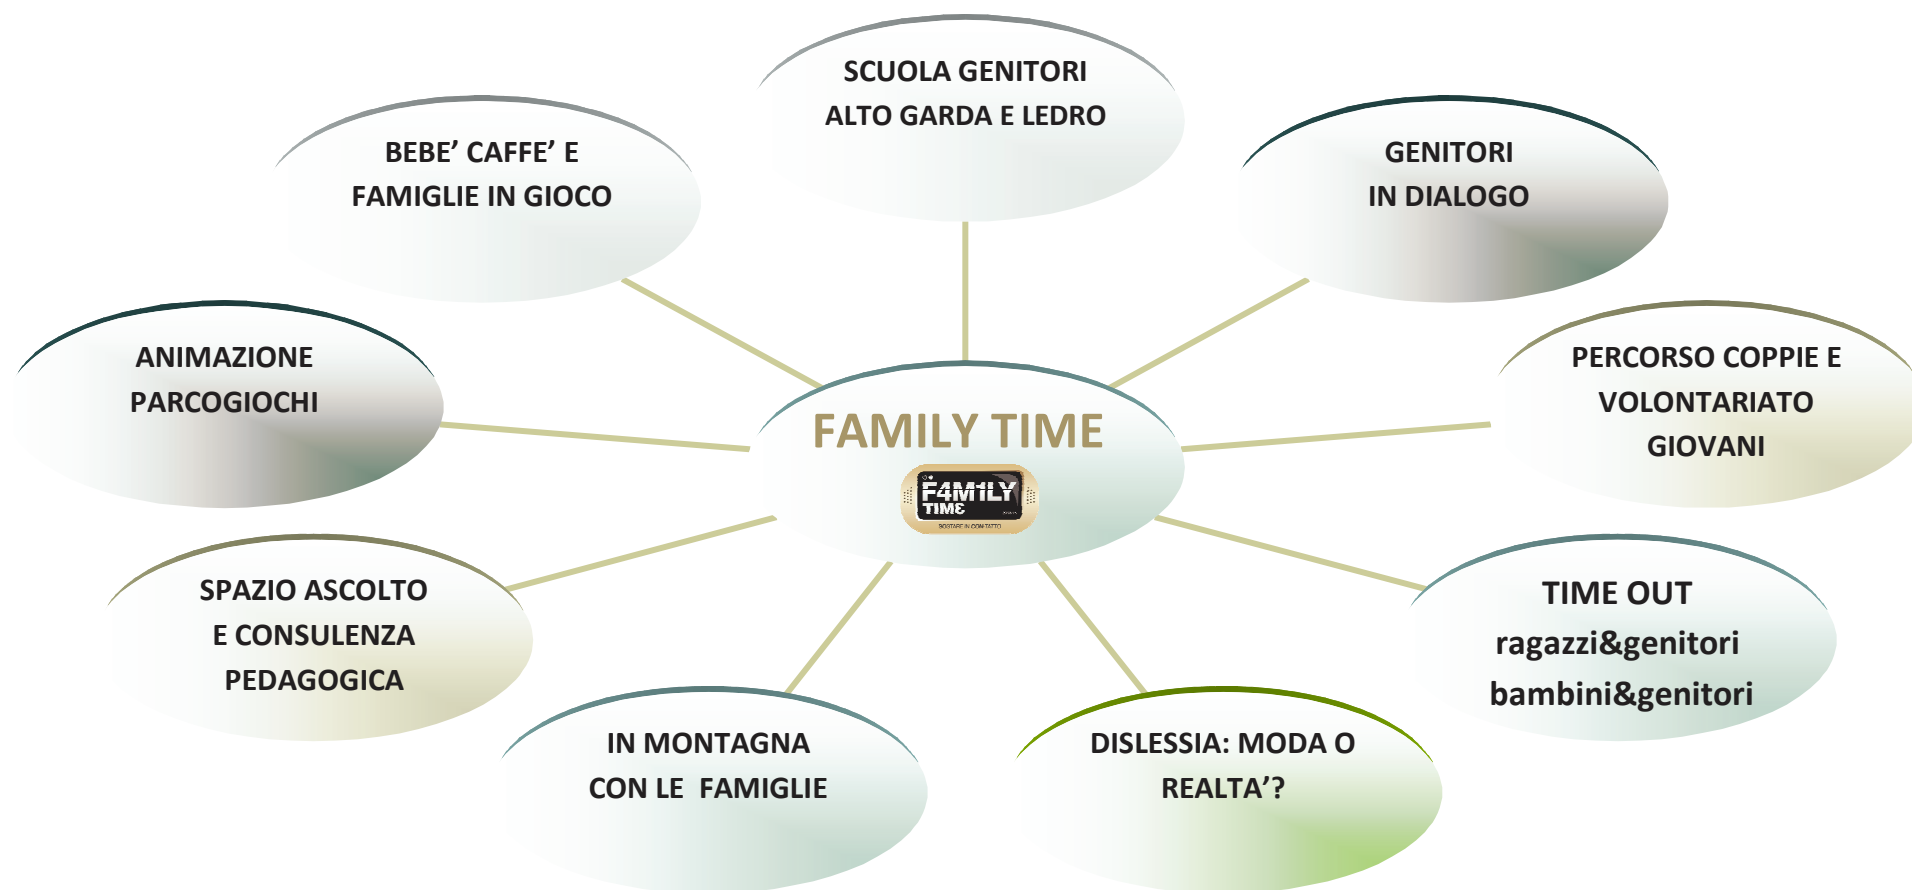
SCUOLA GENITORI
ALTO GARDA E LEDRO

BEBE' CAFFE' E
FAMIGLIE IN GIOCO

GENITORI
IN DIALOGO

ANIMAZIONE
PARCOGIOCHI

FAMILY TIME

F4M1LY TIME

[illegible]

PERCORSO COPPIE E
VOLONTARIATO
GIOVANI

SPAZIO ASCOLTO
E CONSULENZA
PEDAGOGICA

TIME OUT
ragazzi&genitori
bambini&genitori

IN MONTAGNA
CON LE FAMIGLIE

DISLESSIA: MODA O
REALTA'?